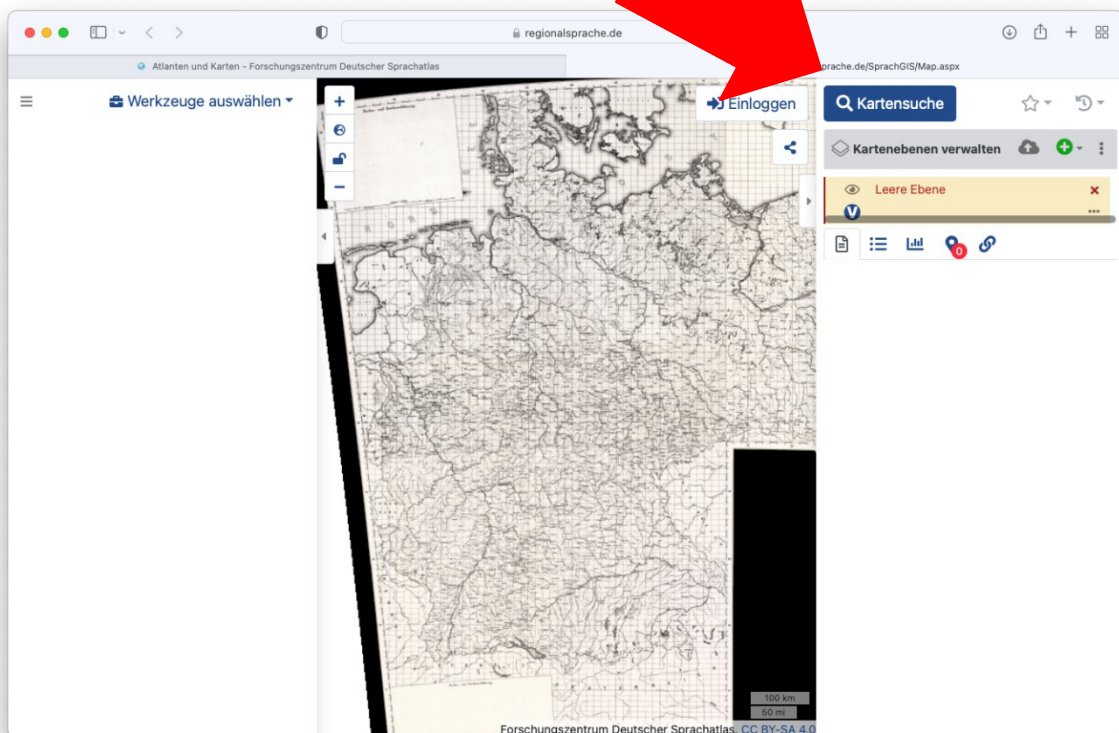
regionalsprache.de

Atlanten und Karten - Forschungszentrum Deutscher Sprachatlas

prache.de/SprachGIS/Map.aspx

Werkzeuge auswählen

+

−

Einloggen

Kartensuche

Kartenebenen verwalten

Leere Ebene

V

0

100 km

50 mi

Forschungszentrum Deutscher Sprachatlas, CC BY-SA 4.0